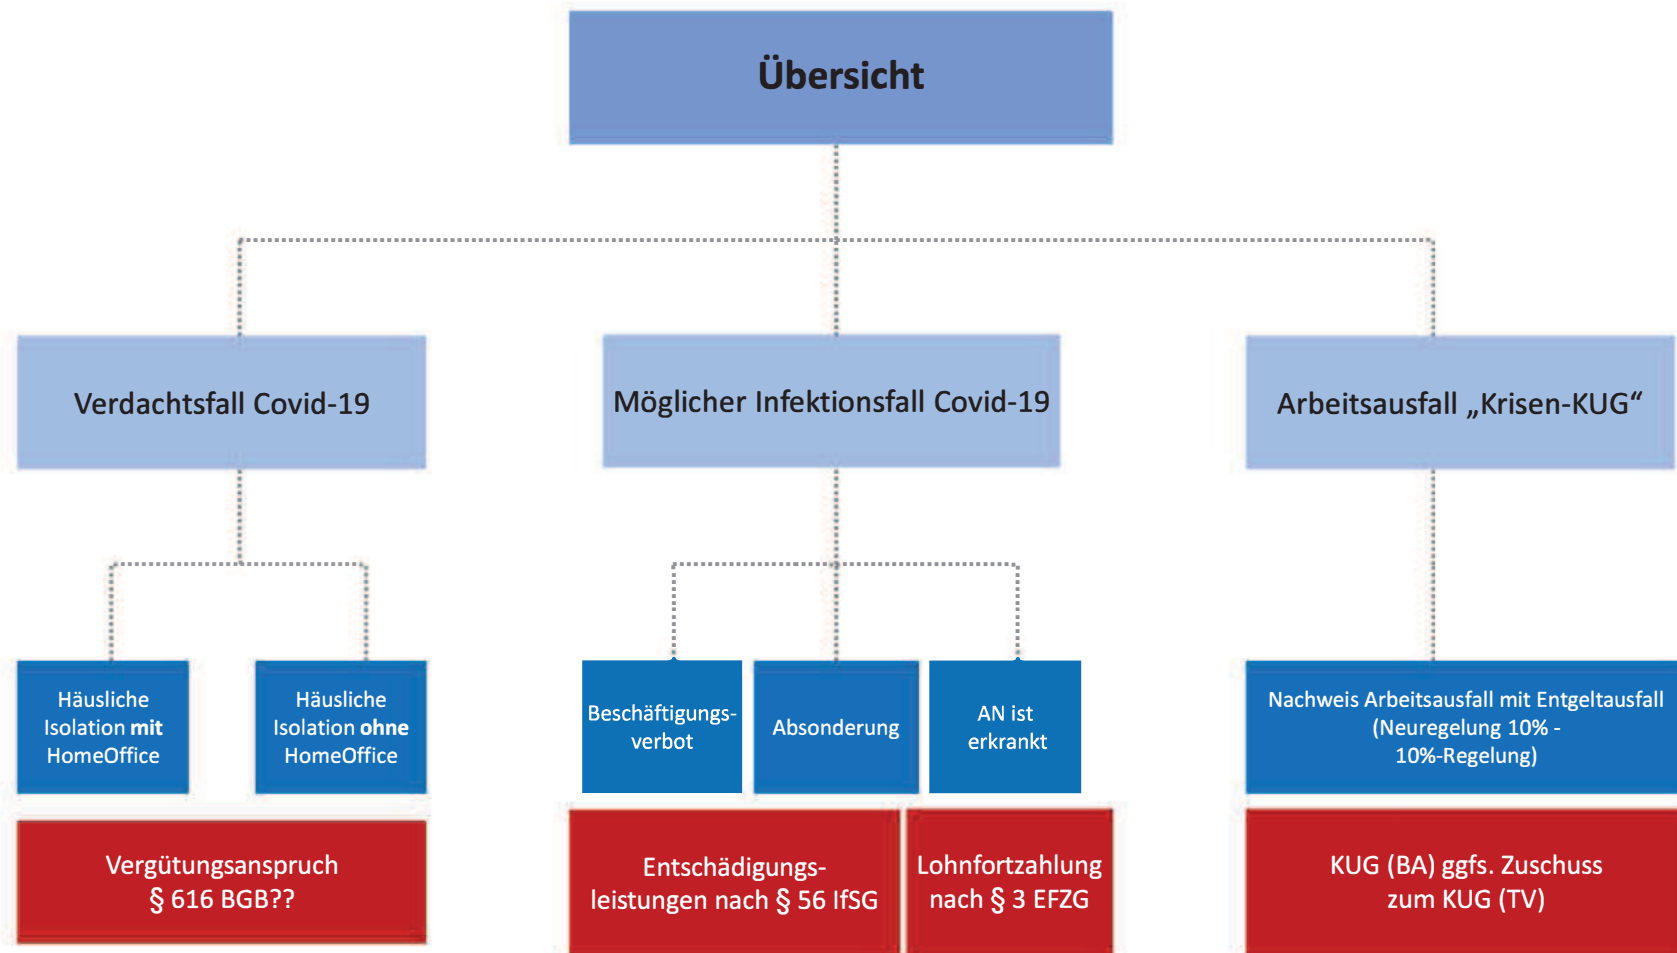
Übersicht

Verdachtsfall Covid-19

Möglicher Infektionsfall Covid-19

Arbeitsausfall „Krisen-KUG“

Häusliche Isolation **mit** HomeOffice

Häusliche Isolation **ohne** HomeOffice

Vergütungsanspruch § 616 BGB??

Beschäftigungsverbot

Absonderung

AN ist erkrankt

Entschädigungsleistungen nach § 56 IfSG

Lohnfortzahlung nach § 3 EFZG

Nachweis Arbeitsausfall mit Entgeltausfall (Neuregelung 10% - 10%-Regelung)

KUG (BA) ggfs. Zuschuss zum KUG (TV)